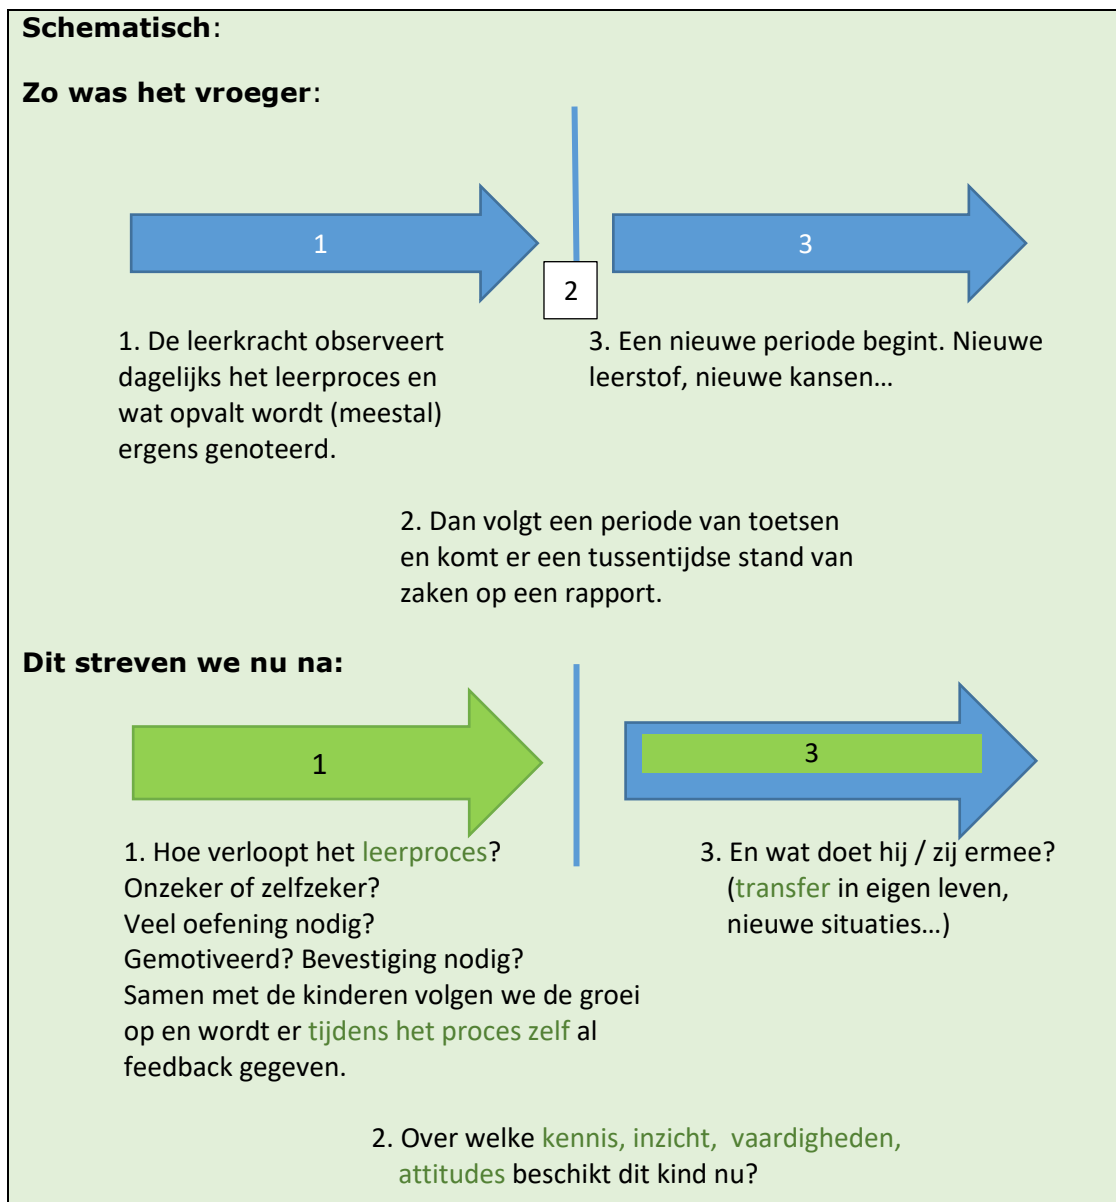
**Schematisch**:

**Zo was het vroeger**:

1

2

3

1. De leerkracht observeert dagelijks het leerproces en wat opvalt wordt (meestal) ergens genoteerd.

3. Een nieuwe periode begint. Nieuwe leerstof, nieuwe kansen…

2. Dan volgt een periode van toetsen en komt er een tussentijdse stand van zaken op een rapport.

**Dit streven we nu na:**

1

3

1. Hoe verloopt het leerproces?
Onzeker of zelfzeker?
Veel oefening nodig?
Gemotiveerd? Bevestiging nodig?
Samen met de kinderen volgen we de groei op en wordt er tijdens het proces zelf al feedback gegeven.

3. En wat doet hij / zij ermee?
(transfer in eigen leven, nieuwe situaties…)

2. Over welke kennis, inzicht, vaardigheden, attitudes beschikt dit kind nu?